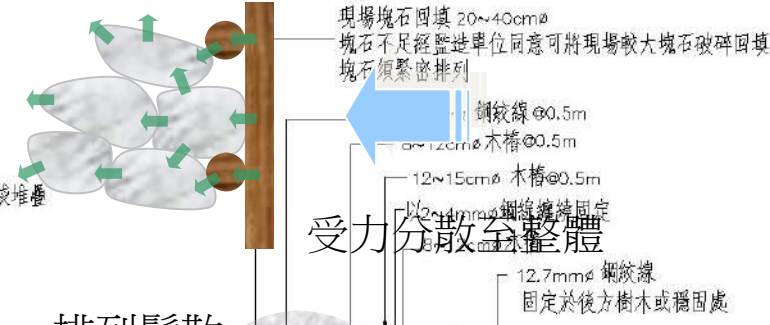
現場塊石回填 20~40cmø
塊石不足經監造單位同意可將現場較大塊石破碎回填
塊石須緊密排列

鋼絞線 @0.5m
8~12cmø 木樁@0.5m
12~15cmø 木樁@0.5m
以2~4mmø鋼線纏繞固定
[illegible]
受力分散全整體
12.7mmø 鋼絞線
固定於後方樹木或穩固處
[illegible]堆疊
排列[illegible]